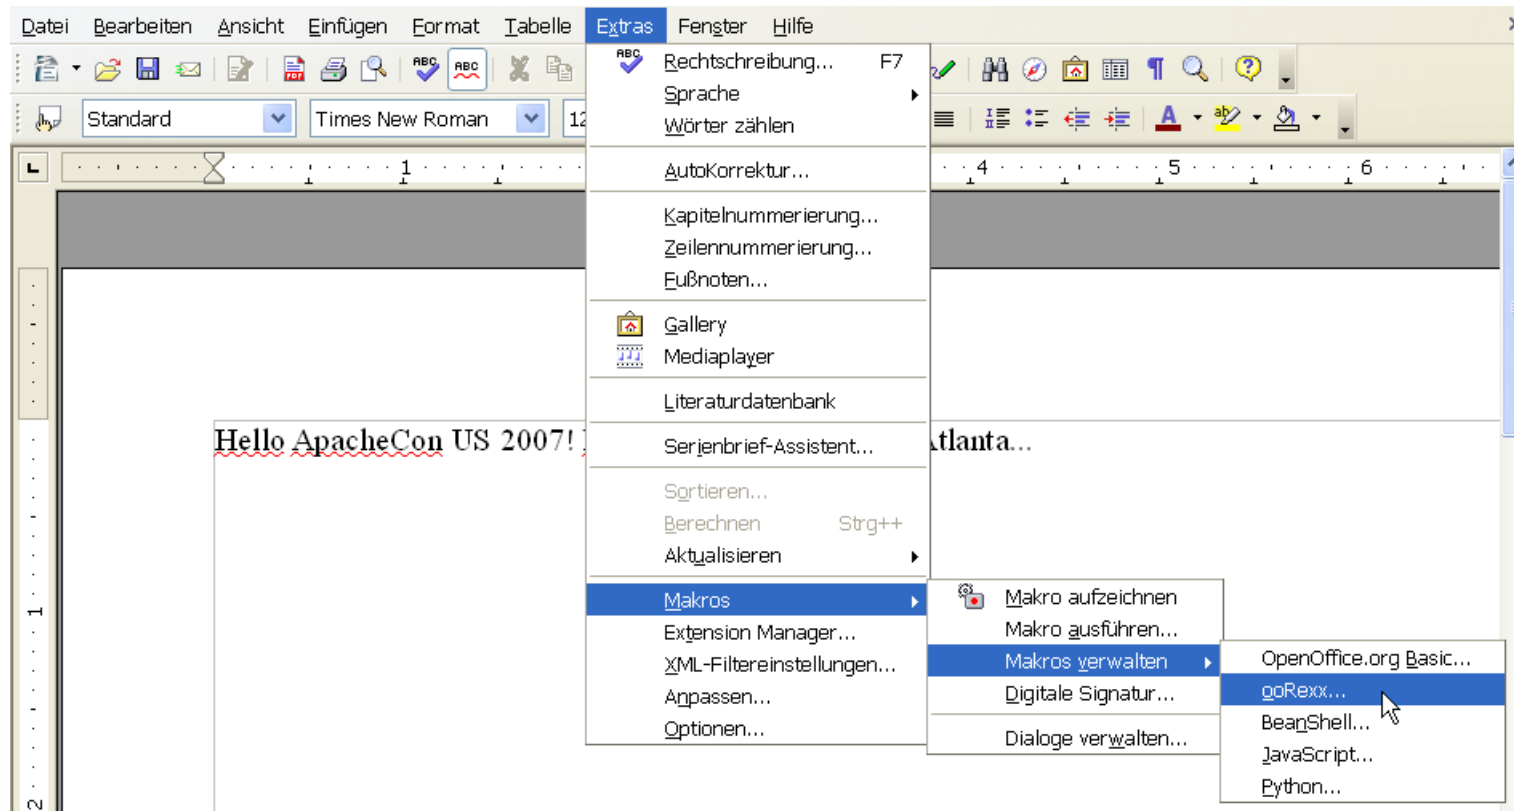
Datei Bearbeiten Ansicht Einfügen Format Tabelle Extras Fenster Hilfe

Standard
Times New Roman
12

Hello ApacheCon US 2007! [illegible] Atlanta...

Rechtschreibung... F7
Sprache
Wörter zählen
AutoKorrektur...
Kapitelnummerierung...
Zeilennummerierung...
Fußnoten...
Gallery
Mediaplayer
Literaturdatenbank
Serienbrief-Assistent...
Sortieren...
Berechnen Strg++
Aktualisieren
Makros
Extension Manager...
XML-Filtereinstellungen...
Anpassen...
Optionen...

Makro aufzeichnen
Makro ausführen...
Makros verwalten
Digitale Signatur...
Dialoge verwalten...

OpenOffice.org Basic...
ooRexx...
BeanShell...
JavaScript...
Python...